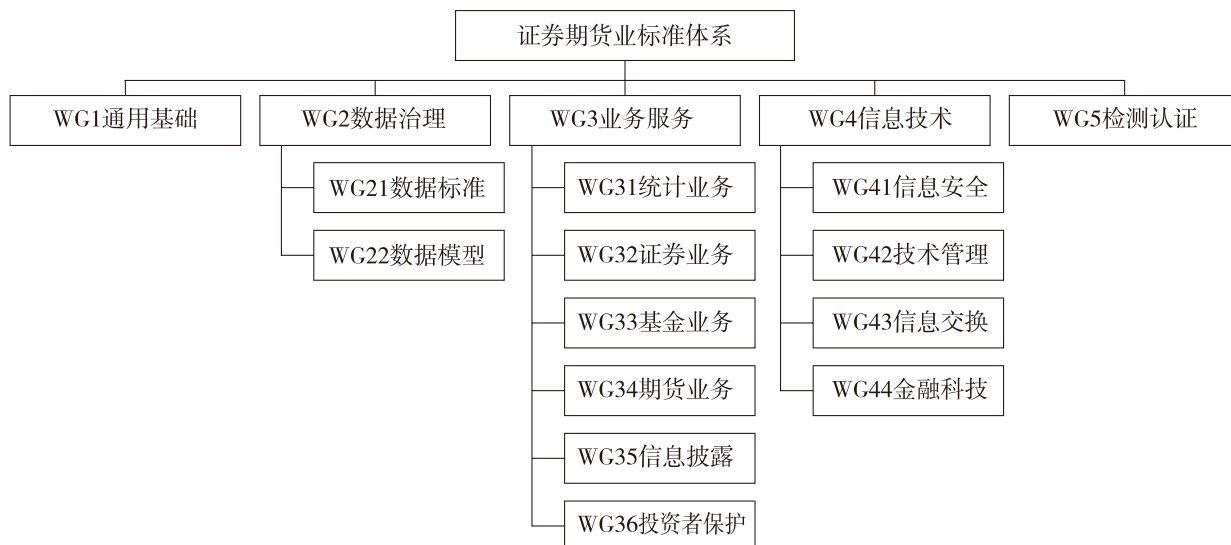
证券期货业标准体系

WG1通用基础

WG2数据治理

WG21数据标准

WG22数据模型

WG3业务服务

WG31统计业务

WG32证券业务

WG33基金业务

WG34期货业务

WG35信息披露

WG36投资者保护

WG4信息技术

WG41信息安全

WG42技术管理

WG43信息交换

WG44金融科技

WG5检测认证